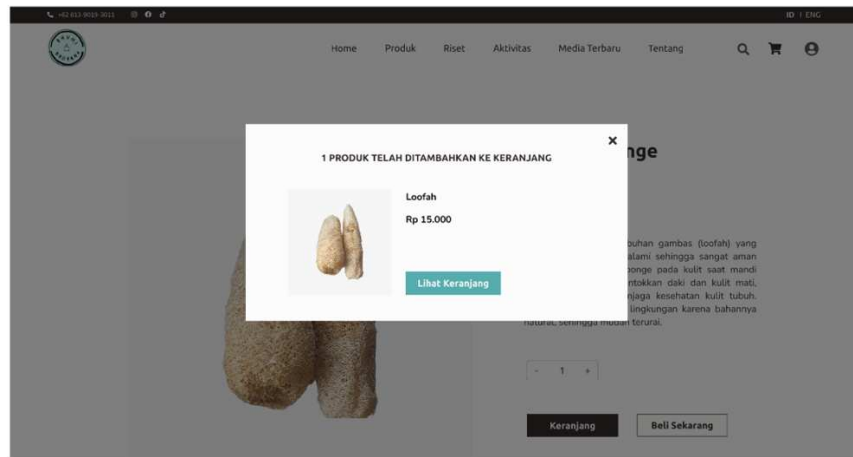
+62 815-9019-3011

ID | ENG

Home Produk Riset Aktivitas Media Terbaru Tentang

×

1 PRODUK TELAH DITAMBAHKAN KE KERANJANG

Loofah

Rp 15.000

Lihat Keranjang

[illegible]nge

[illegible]buhan gambas (loofah) yang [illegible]alami sehingga sangat aman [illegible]ponge pada kulit saat mandi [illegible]ntokkan daki dan kulit mati, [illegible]njaga kesehatan kulit tubuh. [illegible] lingkungan karena bahannya natural, sehingga mudah terurai.

- 1 +

Keranjang

Beli Sekarang